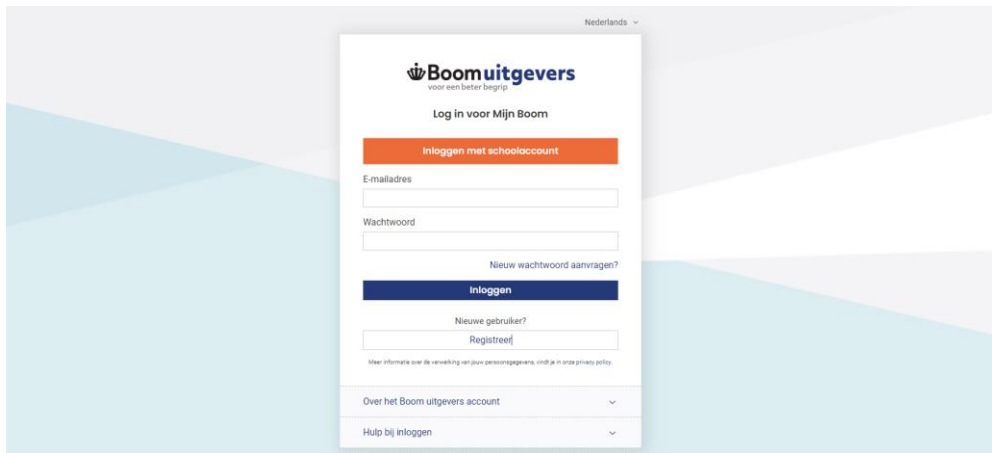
Nederlands

Boom uitgevers
voor een beter begrip

Log in voor Mijn Boom

Inloggen met schoolaccount

E-mailadres

Wachtwoord

Nieuw wachtwoord aanvragen?

Inloggen

Nieuwe gebruiker?

Registreer

Meer informatie over de verwerking van jouw persoonsgegevens, vind je in onze privacy policy.

Over het Boom uitgevers account

Hulp bij inloggen